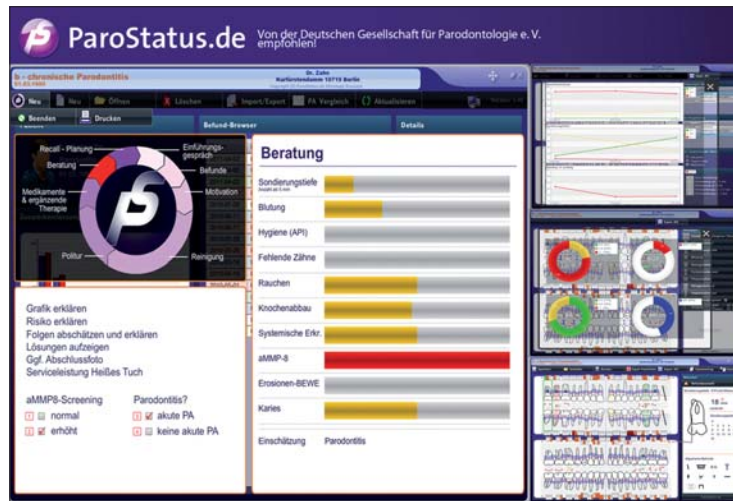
ParoStatus.de Von der Deutschen Gesellschaft für Parodontologie e. V. empfohlen!

b - chronische Parodontitis

Dr. Zahn
Kurfürstendamm 10719 Berlin

Neu | Neu | Öffnen | Löschen | Import/Export | PA Vergleich | Aktualisieren

Beenden | Drucken

Befund-Browser | Details

Recall - Planung
Einführungsgespräch
Beratung
Befunde
Motivation
Medikamente & ergänzende Therapie
Politur
Reinigung

Beratung

Sondierungstiefe
Blutung
Hygiene (API)
Fehlende Zähne
Rauchen
Knochenabbau
Systemische Erkr.
aMMP-8
Erosionen-BEWE
Karies

Einschätzung Parodontitis

Grafik erklären
Risiko erklären
Folgen abschätzen und erklären
Lösungen aufzeigen
Ggf. Abschlussfoto
Serviceleistung Heißes Tuch

aMMP8-Screening
normal
erhöht

Parodontitis?
akute PA
keine akute PA